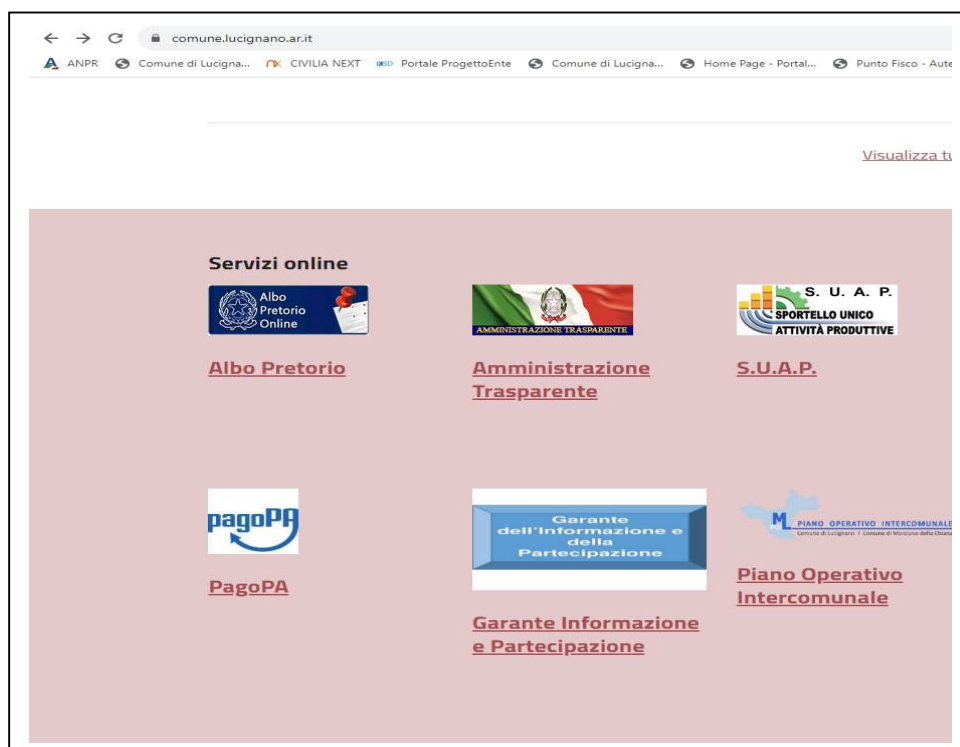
comune.lucignano.ar.it

ANPR  Comune di Lucigna...  CIVILIA NEXT  Portale ProgettoEnte  Comune di Lucigna...  Home Page - Portal...  Punto Fisco - Aute

Visualizza tu

Servizi online

Albo Pretorio Online

Albo Pretorio

AMMINISTRAZIONE TRASPARENTE

Amministrazione Trasparente

S. U. A. P. SPORTELLO UNICO ATTIVITÀ PRODUTTIVE

S.U.A.P.

pagoPA

PagoPA

Garante dell'Informazione e della Partecipazione

Garante Informazione e Partecipazione

PIANO OPERATIVO INTERCOMUNALE

Comune di Lucignano | Comune di Marciano della Chiana

Piano Operativo Intercomunale